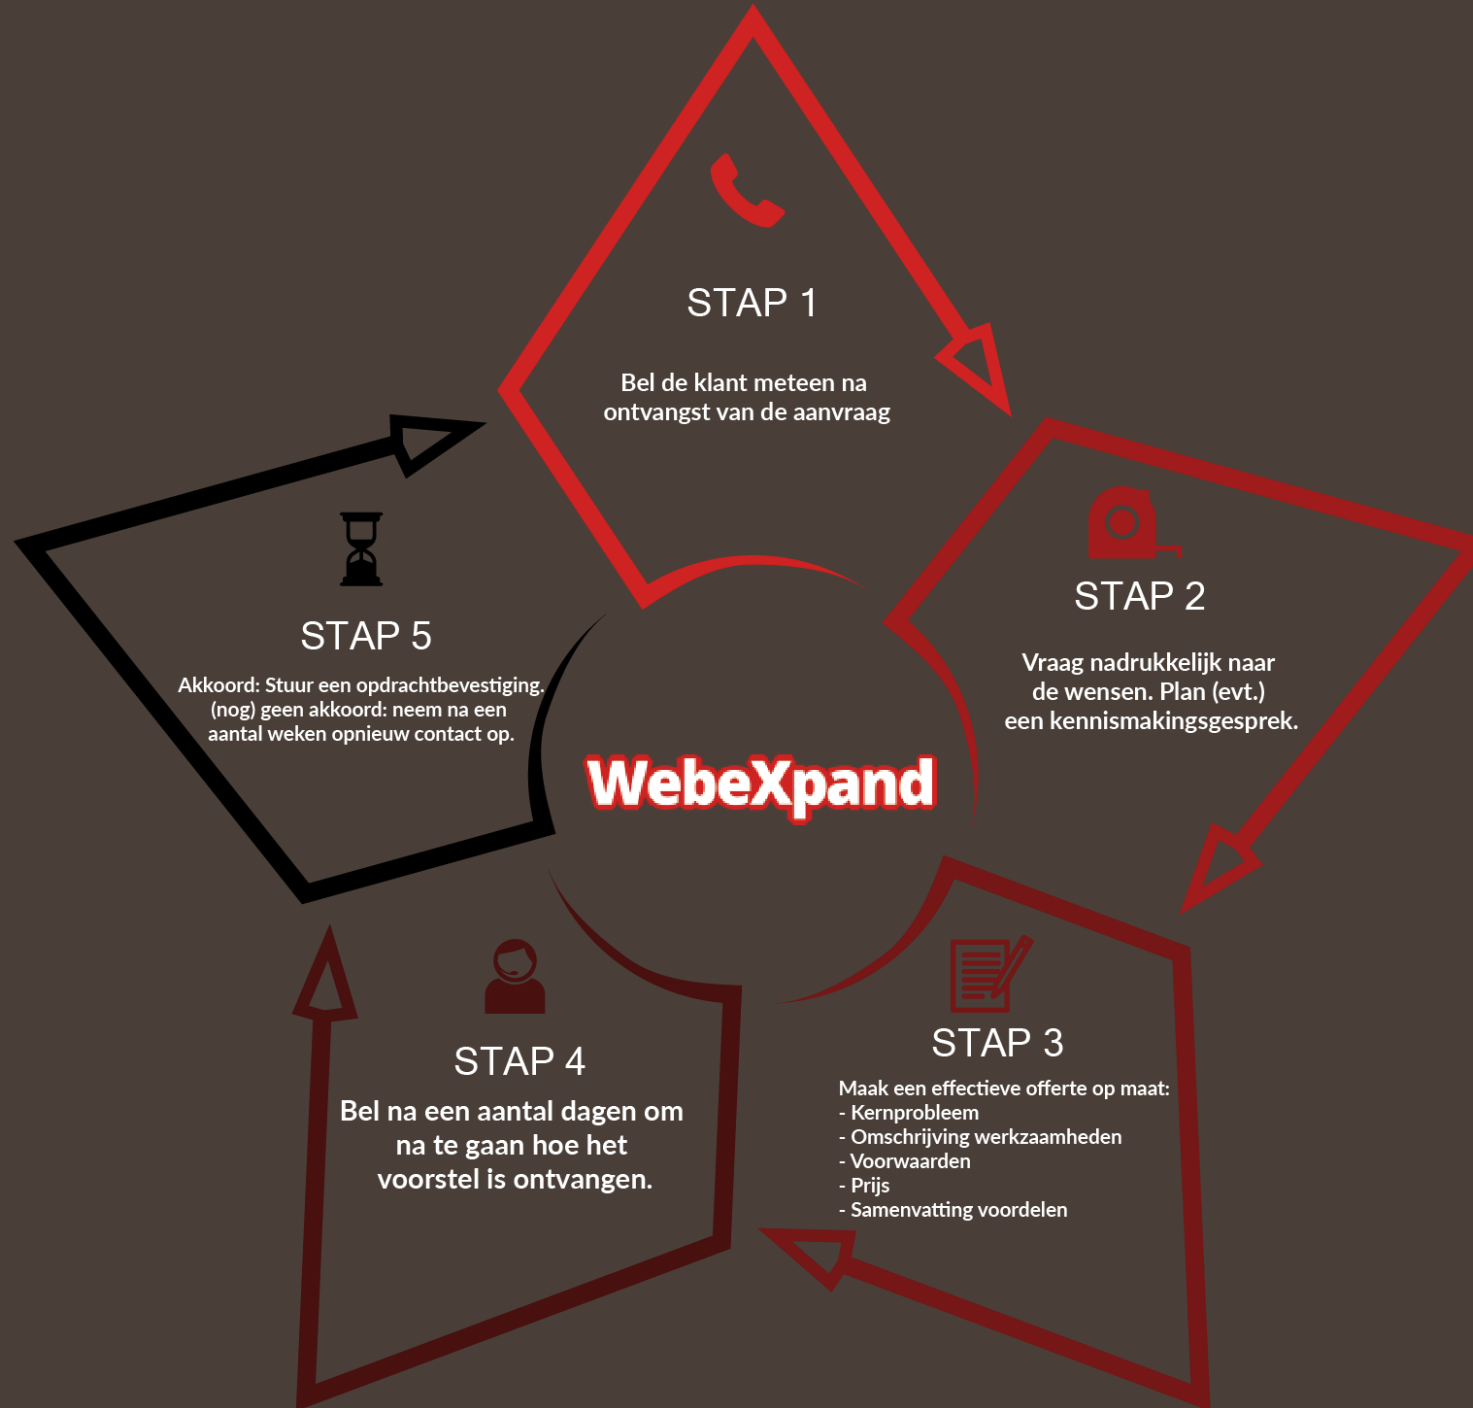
STAP 1

Bel de klant meteen na ontvangst van de aanvraag

STAP 2

Vraag nadrukkelijk naar de wensen. Plan (evt.) een kennismakingsgesprek.

STAP 3

Maak een effectieve offerte op maat:
- Kernprobleem
- Omschrijving werkzaamheden
- Voorwaarden
- Prijs
- Samenvatting voordelen

STAP 4

Bel na een aantal dagen om na te gaan hoe het voorstel is ontvangen.

STAP 5

Akkoord: Stuur een opdrachtbevestiging.
(nog) geen akkoord: neem na een aantal weken opnieuw contact op.

WebeXpand